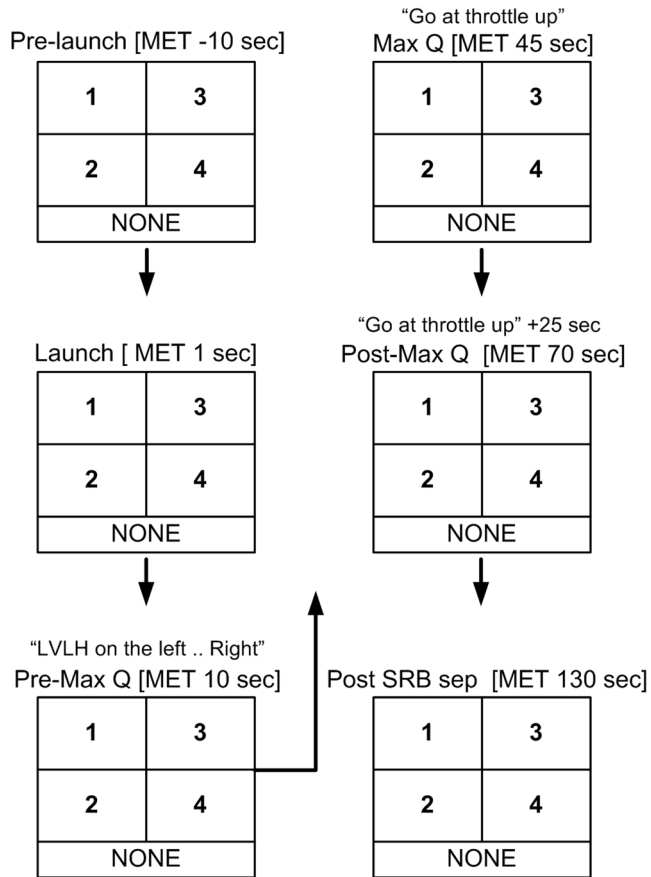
Pre-launch [MET -10 sec]

| 1 | 3 |
|---|---|
| 2 | 4 |
| NONE | |

Launch [ MET 1 sec]

| 1 | 3 |
|---|---|
| 2 | 4 |
| NONE | |

“LVLH on the left .. Right”
Pre-Max Q [MET 10 sec]

| 1 | 3 |
|---|---|
| 2 | 4 |
| NONE | |

“Go at throttle up”
Max Q [MET 45 sec]

| 1 | 3 |
|---|---|
| 2 | 4 |
| NONE | |

“Go at throttle up” +25 sec
Post-Max Q [MET 70 sec]

| 1 | 3 |
|---|---|
| 2 | 4 |
| NONE | |

Post SRB sep [MET 130 sec]

| 1 | 3 |
|---|---|
| 2 | 4 |
| NONE | |